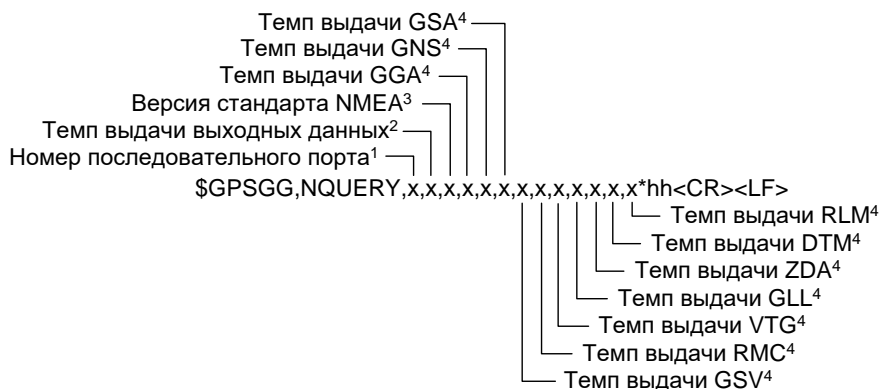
Темп выдачи GSA$^4$
Темп выдачи GNS$^4$
Темп выдачи GGA$^4$
Версия стандарта NMEA$^3$
Темп выдачи выходных данных$^2$
Номер последовательного порта$^1$
$GPSGG,NQUERY,x,x,x,x,x,x,x,x,x,x,x,x,x,x*hh<CR><LF>
Темп выдачи RLM$^4$
Темп выдачи DTM$^4$
Темп выдачи ZDA$^4$
Темп выдачи GLL$^4$
Темп выдачи VTG$^4$
Темп выдачи RMC$^4$
Темп выдачи GSV$^4$